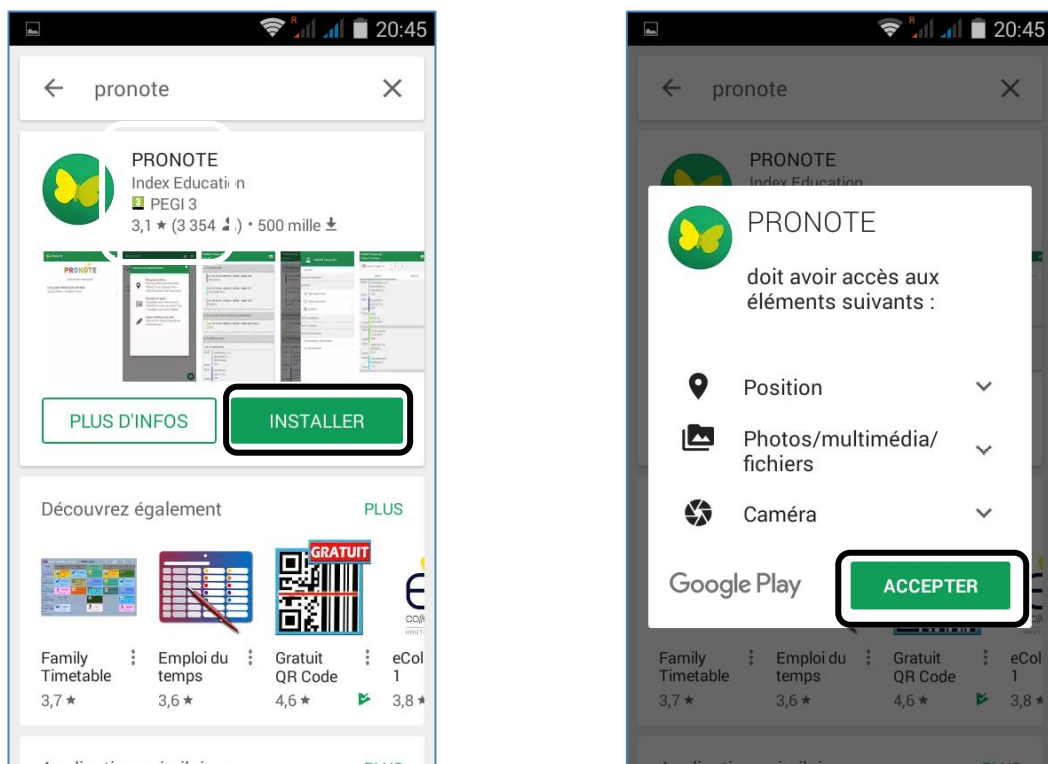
20:45

pronote

PRONOTE
Index Education
PEGI 3
3,1 ★ (3 354 ) • 500 mille

PRONOTE

PLUS D'INFOS

INSTALLER

Découvrez également

PLUS

GRATUIT

Family Timetable
3,7 ★

Emploi du temps
3,6 ★

Gratuit QR Code
4,6 ★

eCol 1
3,8 ★

20:45

pronote

PRONOTE
Index Education

PRONOTE

doit avoir accès aux éléments suivants :

Position

Photos/multimédia/ fichiers

Caméra

Google Play

ACCEPTER

Family Timetable
3,7 ★

Emploi du temps
3,6 ★

Gratuit QR Code
4,6 ★

eCol 1
3,8 ★